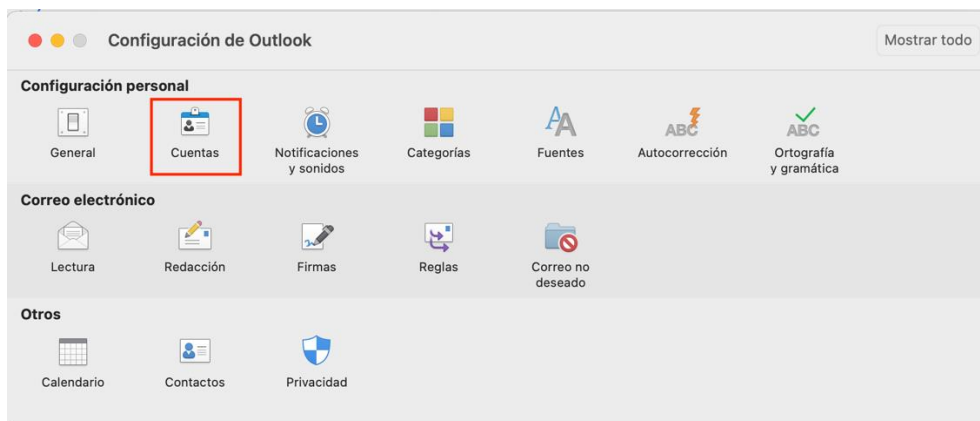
Configuración de Outlook

Mostrar todo

Configuración personal

General

Cuentas

Notificaciones y sonidos

Categorías

Fuentes

ABC

Autocorrección

ABC

Ortografía y gramática

Correo electrónico

Lectura

Redacción

Firmas

Reglas

Correo no deseado

Otros

Calendario

Contactos

Privacidad